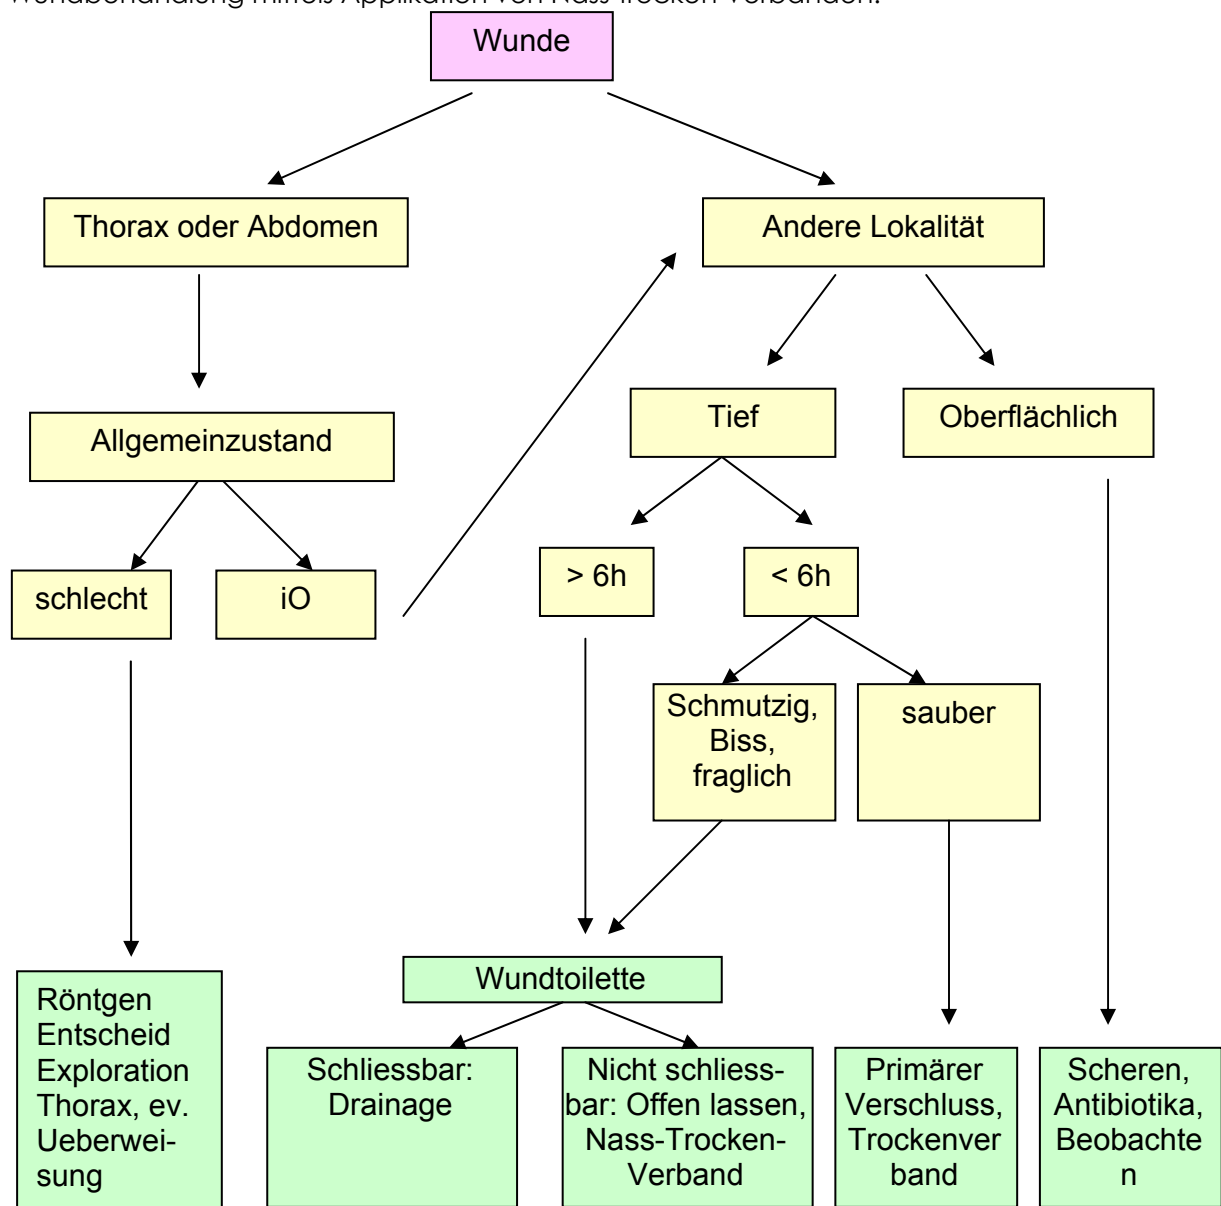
Wundbehandlung mittels Applikation von Nass-Trocken-Verbänden.

Wunde

Thorax oder Abdomen

Andere Lokalität

Allgemeinzustand

Tief

Oberflächlich

schlecht

iO

> 6h

< 6h

Schmutzig, Biss, fraglich

sauber

Wundtoilette

Röntgen Entscheid Exploration Thorax, ev. Ueberweisung

Schliessbar: Drainage

Nicht schliessbar: Offen lassen, Nass-Trocken-Verband

Primärer Verschluss, Trockenverband

Scheren, Antibiotika, Beobachten